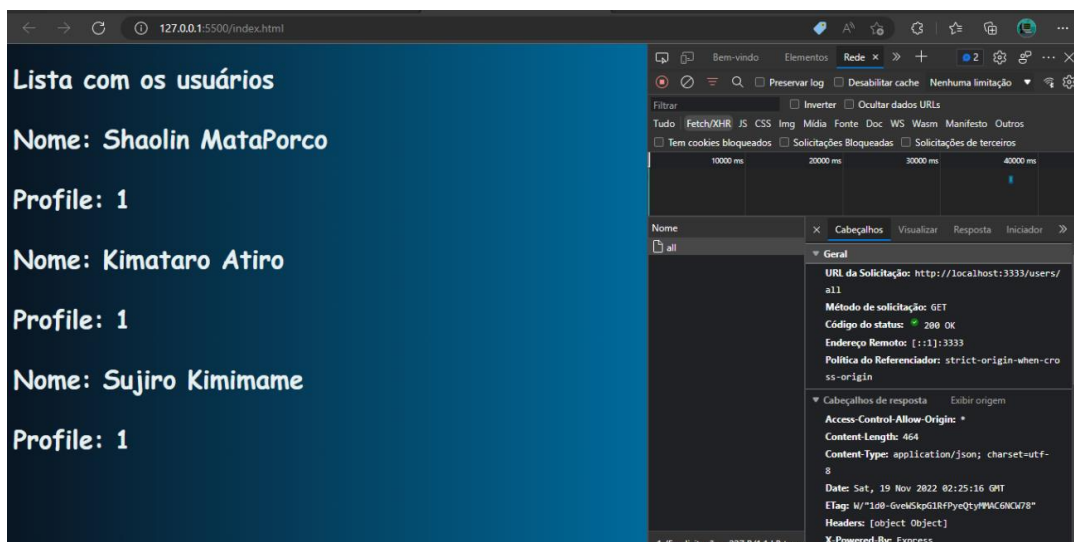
127.0.0.1:5500/index.html

Lista com os usuários

Nome: Shaolin MataPorco

Profile: 1

Nome: Kimataro Atiro

Profile: 1

Nome: Sujiro Kimimame

Profile: 1

Bem-vindo Elementos Rede × » +
2

Preservar log Desabilitar cache Nenhuma limitação

Filtrar Inverter Ocultar dados URLs

Tudo Fetch/XHR JS CSS Img Mídia Fonte Doc WS Wasm Manifesto Outros

Tem cookies bloqueados Solicitações Bloqueadas Solicitações de terceiros

10000 ms 20000 ms 30000 ms 40000 ms

Nome
all

× Cabeçalhos Visualizar Resposta Iniciador »

▼ Geral

URL da Solicitação: http://localhost:3333/users/all

Método de solicitação: GET

Código do status: 200 OK

Endereço Remoto: [::1]:3333

Política do Referenciador: strict-origin-when-cross-origin

▼ Cabeçalhos de resposta Exibir origem

Access-Control-Allow-Origin: *

Content-Length: 464

Content-Type: application/json; charset=utf-8

Date: Sat, 19 Nov 2022 02:25:16 GMT

ETag: W/"1d0-GveWSkpG1RfPyeQtyMMAC6NCW78"

Headers: [object Object]

X-Powered-By: Express